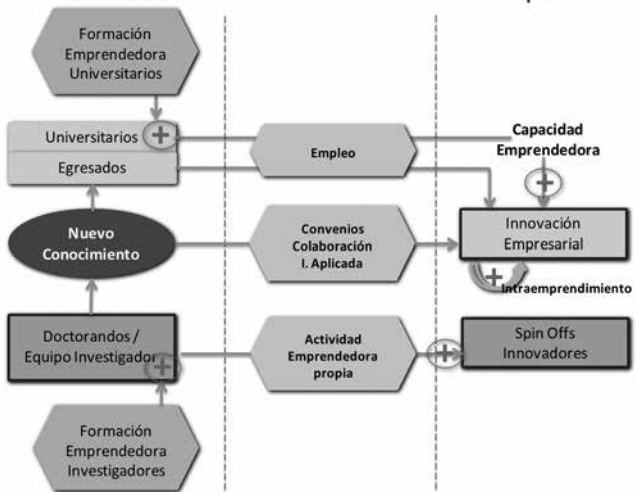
Formación Emprendedora Universitarios

Universitarios

Egresados

Empleo

Capacidad Emprendedora

Nuevo Conocimiento

Convenios Colaboración I. Aplicada

Innovación Empresarial

Intraemprendimiento

Doctorandos / Equipo Investigador

Actividad Emprendedora propia

Spin Offs Innovadores

Formación Emprendedora Investigadores